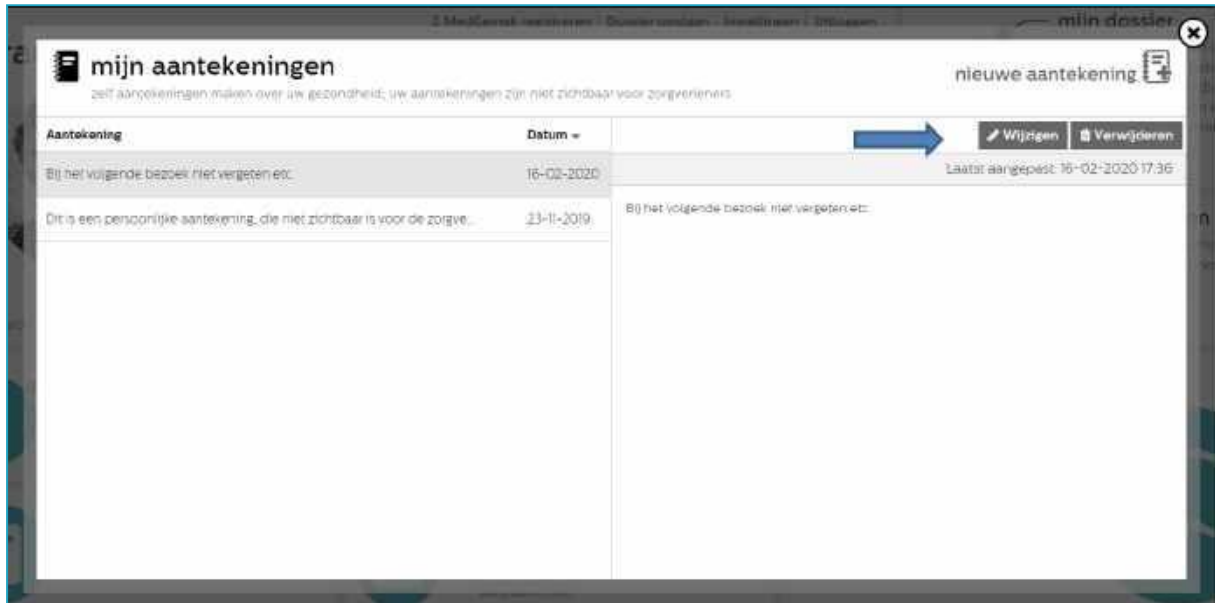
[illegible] mijn dossier

mijn aantekeningen
zelf aantekeningen maken over uw gezondheid; uw aantekeningen zijn niet zichtbaar voor zorgverleners

nieuwe aantekening

| Aantekening | Datum |
|---|---|
| Bij het volgende bezoek niet vergeten etc. | 16-02-2020 |
| Dit is een persoonlijke aantekening, die niet zichtbaar is voor de zorgve... | 23-11-2019 |

Wijzigen Verwijderen

Laatst aangepast: 16-02-2020 17:36

Bij het volgende bezoek niet vergeten etc.